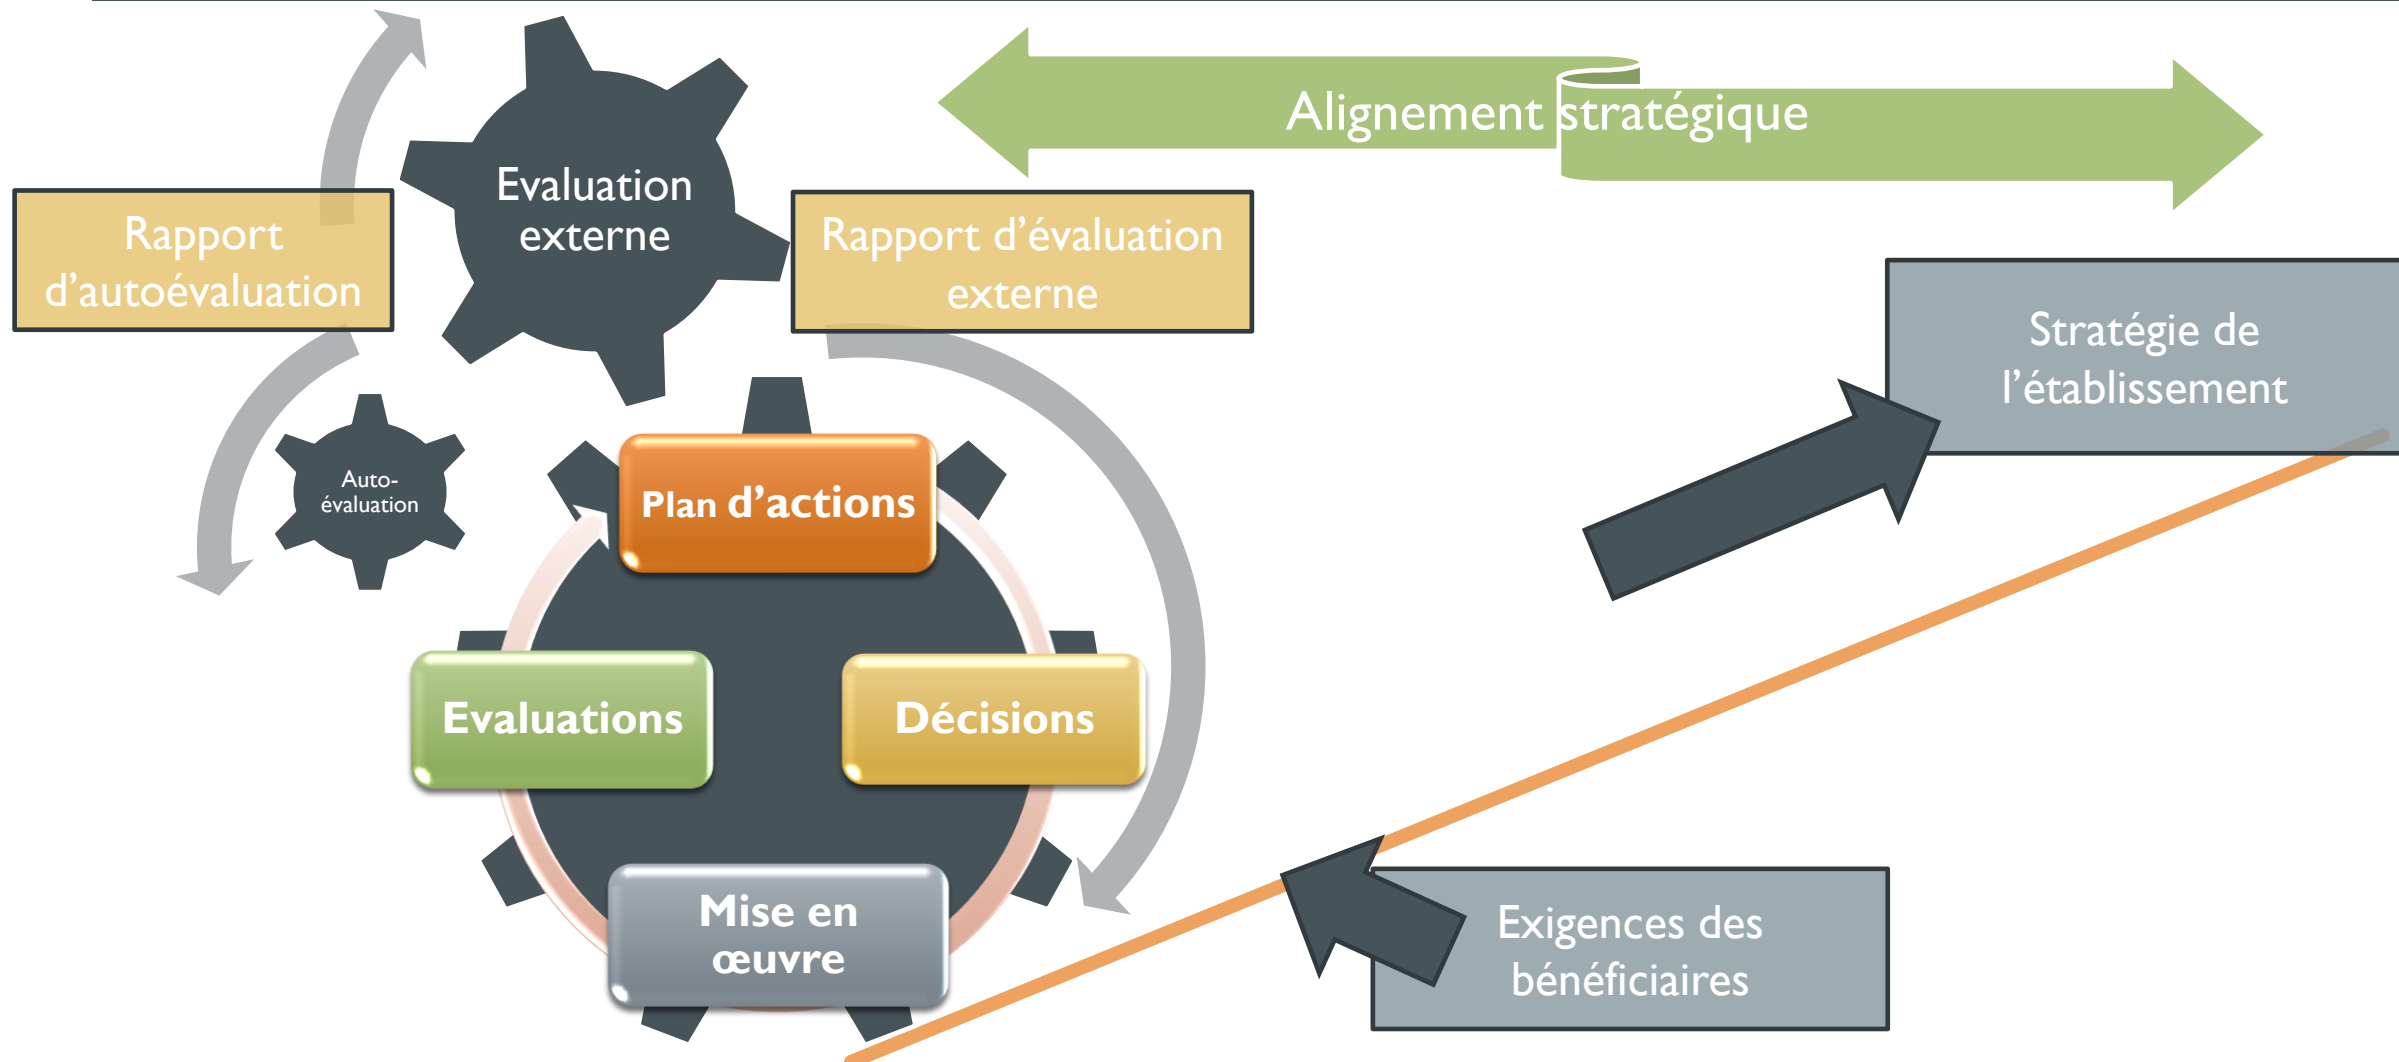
Alignement stratégique

Rapport d'autoévaluation

Evaluation externe

Rapport d'évaluation externe

Stratégie de l'établissement

Auto-évaluation

Plan d'actions

Evaluations

Décisions

Mise en œuvre

Exigences des bénéficiaires